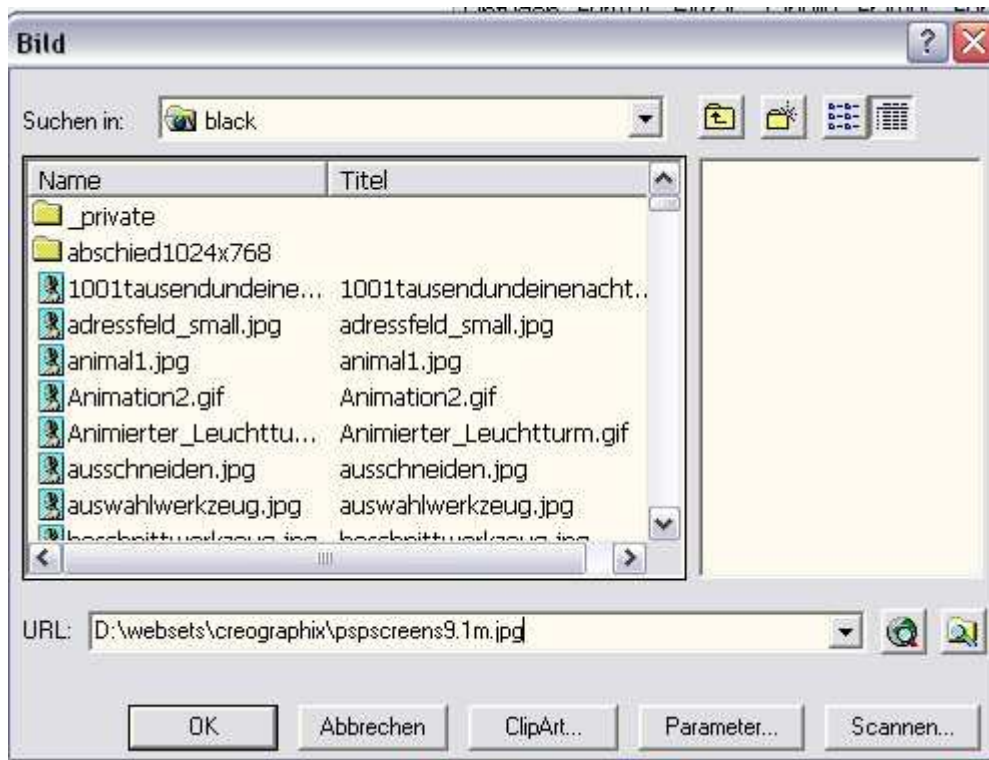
Bild

Suchen in: black

| Name | Titel |
|---|---|
| _private | |
| abschied1024x768 | |
| 1001tausendundeine... | 1001tausendundeinenacht... |
| adressfeld_small.jpg | adressfeld_small.jpg |
| animal1.jpg | animal1.jpg |
| Animation2.gif | Animation2.gif |
| Animierter_Leuchttu... | Animierter_Leuchtturm.gif |
| ausschneiden.jpg | ausschneiden.jpg |
| auswahlwerkzeug.jpg | auswahlwerkzeug.jpg |
| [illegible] | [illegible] |

URL: D:\websets\creographix\pspscreens9.1m.jpg

OK Abbrechen ClipArt... Parameter... Scannen...